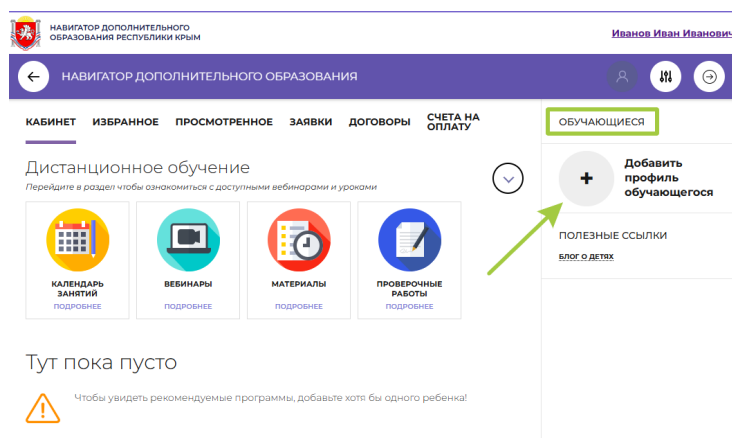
НАВИГАТОР ДОПОЛНИТЕЛЬНОГО ОБРАЗОВАНИЯ РЕСПУБЛИКИ КРЫМ

Иванов Иван Иванович

НАВИГАТОР ДОПОЛНИТЕЛЬНОГО ОБРАЗОВАНИЯ

КАБИНЕТ ИЗБРАННОЕ ПРОСМОТРЕННОЕ ЗАЯВКИ ДОГОВОРЫ СЧЕТА НА ОПЛАТУ

ОБУЧАЮЩИЕСЯ

Дистанционное обучение

Перейдите в раздел чтобы ознакомиться с доступными вебинарами и уроками

КАЛЕНДАРЬ ЗАНЯТИЙ
ПОДРОБНЕЕ

ВЕБИНАРЫ
ПОДРОБНЕЕ

МАТЕРИАЛЫ
ПОДРОБНЕЕ

ПРОВЕРОЧНЫЕ РАБОТЫ
ПОДРОБНЕЕ

+ Добавить профиль обучающегося

ПОЛЕЗНЫЕ ССЫЛКИ

БЛОГ О ДЕТЯХ

Тут пока пусто

Чтобы увидеть рекомендуемые программы, добавьте хотя бы одного ребенка!